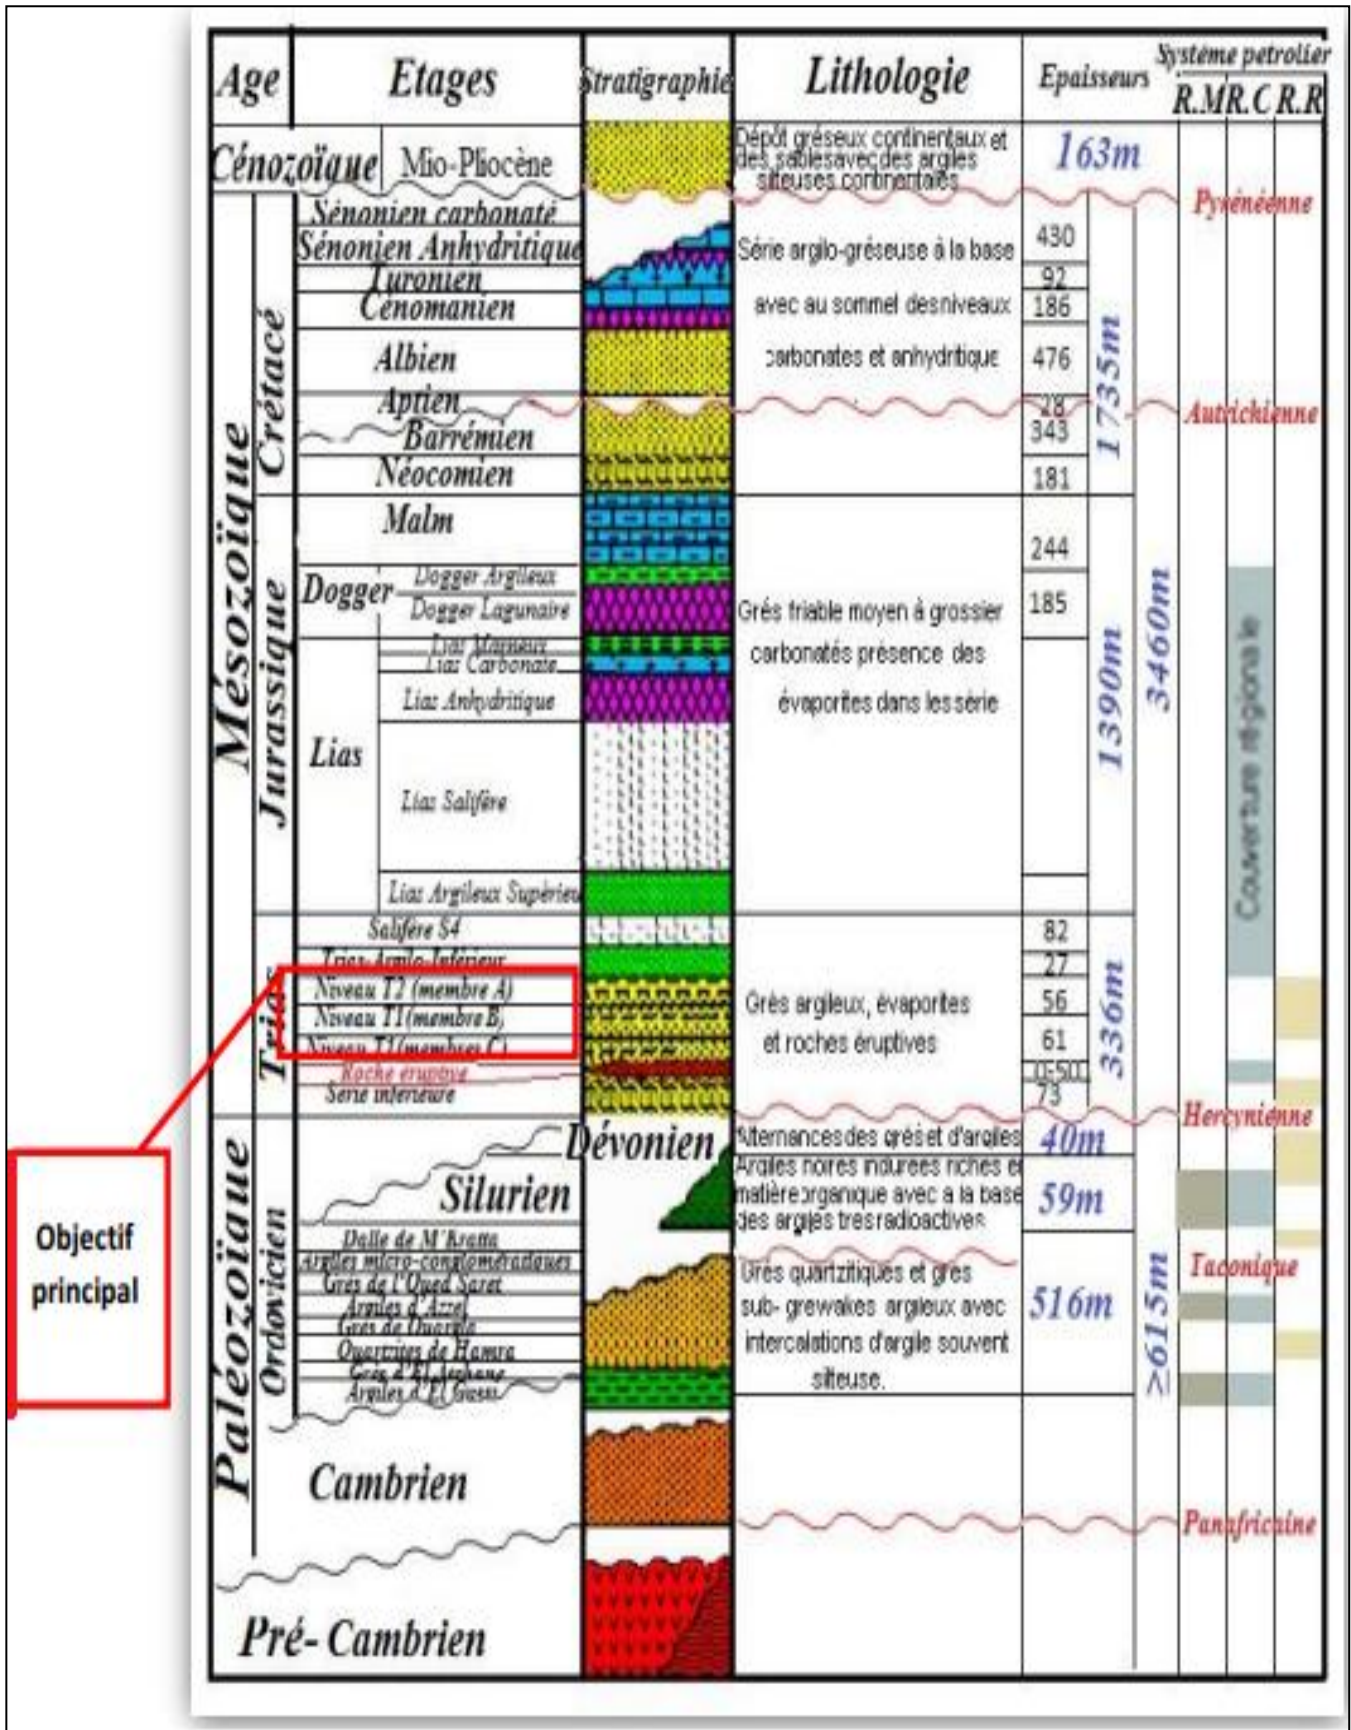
Age | Etages | Stratigraphie | Lithologie | Epaisseurs | Système petrolier
R.M | R.C | R.R

Cénozoïque | Mio-Pliocène | Dépôt gréseux continentaux et des sablesavec des argiles silteuses continentales | 163m

Pyrénéenne

Mésozoïque
Crétacé
Sénonien carbonaté
Sénonien Anhydritique
Turonien
Cénomanien
Albien
Aptien
Barrémien
Néocomien

Série argilo-gréseuse à la base avec au sommet desniveaux carbonates et anhydritique

430
92
186
476
28
343
181

1735m

Autrichienne

Jurassique
Malm
Dogger
Dogger Argileux
Dogger Lagunaire
Lias
Lias Marneux
Lias Carbonaté
Lias Anhydritique
Lias Salifère
Lias Argileux Supérieur

Grés friable moyen à grossier carbonatés présence des évaporites dans les série

244
185

1390m

3460m

Couverture régionale

Trias
Salifère S4
Trias Argilo-Inférieur
Niveau T2 (membre A)
Niveau T1 (membre B)
Niveau T1 (membre C)
Roche eruptive
Serie inferieure

Grés argileux, évaporites et roches éruptives

82
27
56
61
0-50
73

336m

Hercynienne

Paléozoïque
Dévonien
Alternances des grés et d'argiles
40m
Silurien
Argiles noires indurées riches en matière organique avec a la base des argiles tres radioactives
59m
Ordovicien
Dalle de M'Kratta
argiles micro-conglomératiques
Grès de l'Oued Saret
Argiles d'Azzel
Grès de Ouargla
Quartzites de Hamra
Grès d'El Atchane
Argiles d'El Gassi
Grés quartzitiques et grés sub- grewakes argileux avec intercalations d'argile souvent silteuse.
516m

≥615m

Taconique

Cambrien

Panafricaine

Pré- Cambrien

Objectif principal